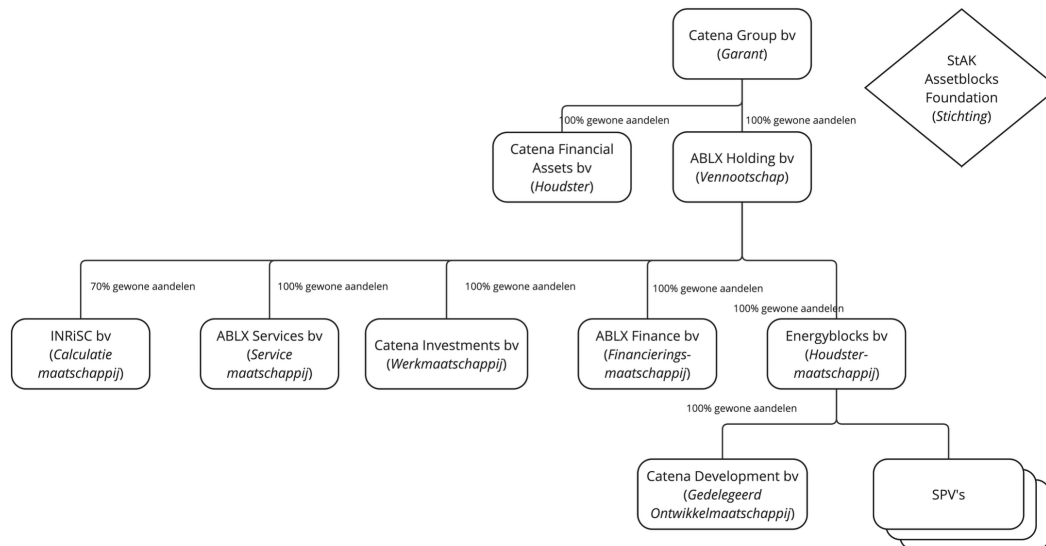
Catena Group bv
(Garant)

StAK Assetblocks Foundation
(Stichting)

100% gewone aandelen

100% gewone aandelen

Catena Financial Assets bv
(Houdster)

ABLX Holding bv
(Vennootschap)

70% gewone aandelen

100% gewone aandelen

100% gewone aandelen

100% gewone aandelen

100% gewone aandelen

INRiSC bv
(Calculatie maatschappij)

ABLX Services bv
(Service maatschappij)

Catena Investments bv
(Werkmaatschappij)

ABLX Finance bv
(Financierings-maatschappij)

Energyblocks bv
(Houdster-maatschappij)

100% gewone aandelen

Catena Development bv
(Gedelegeerd Ontwikkelmaatschappij)

SPV's